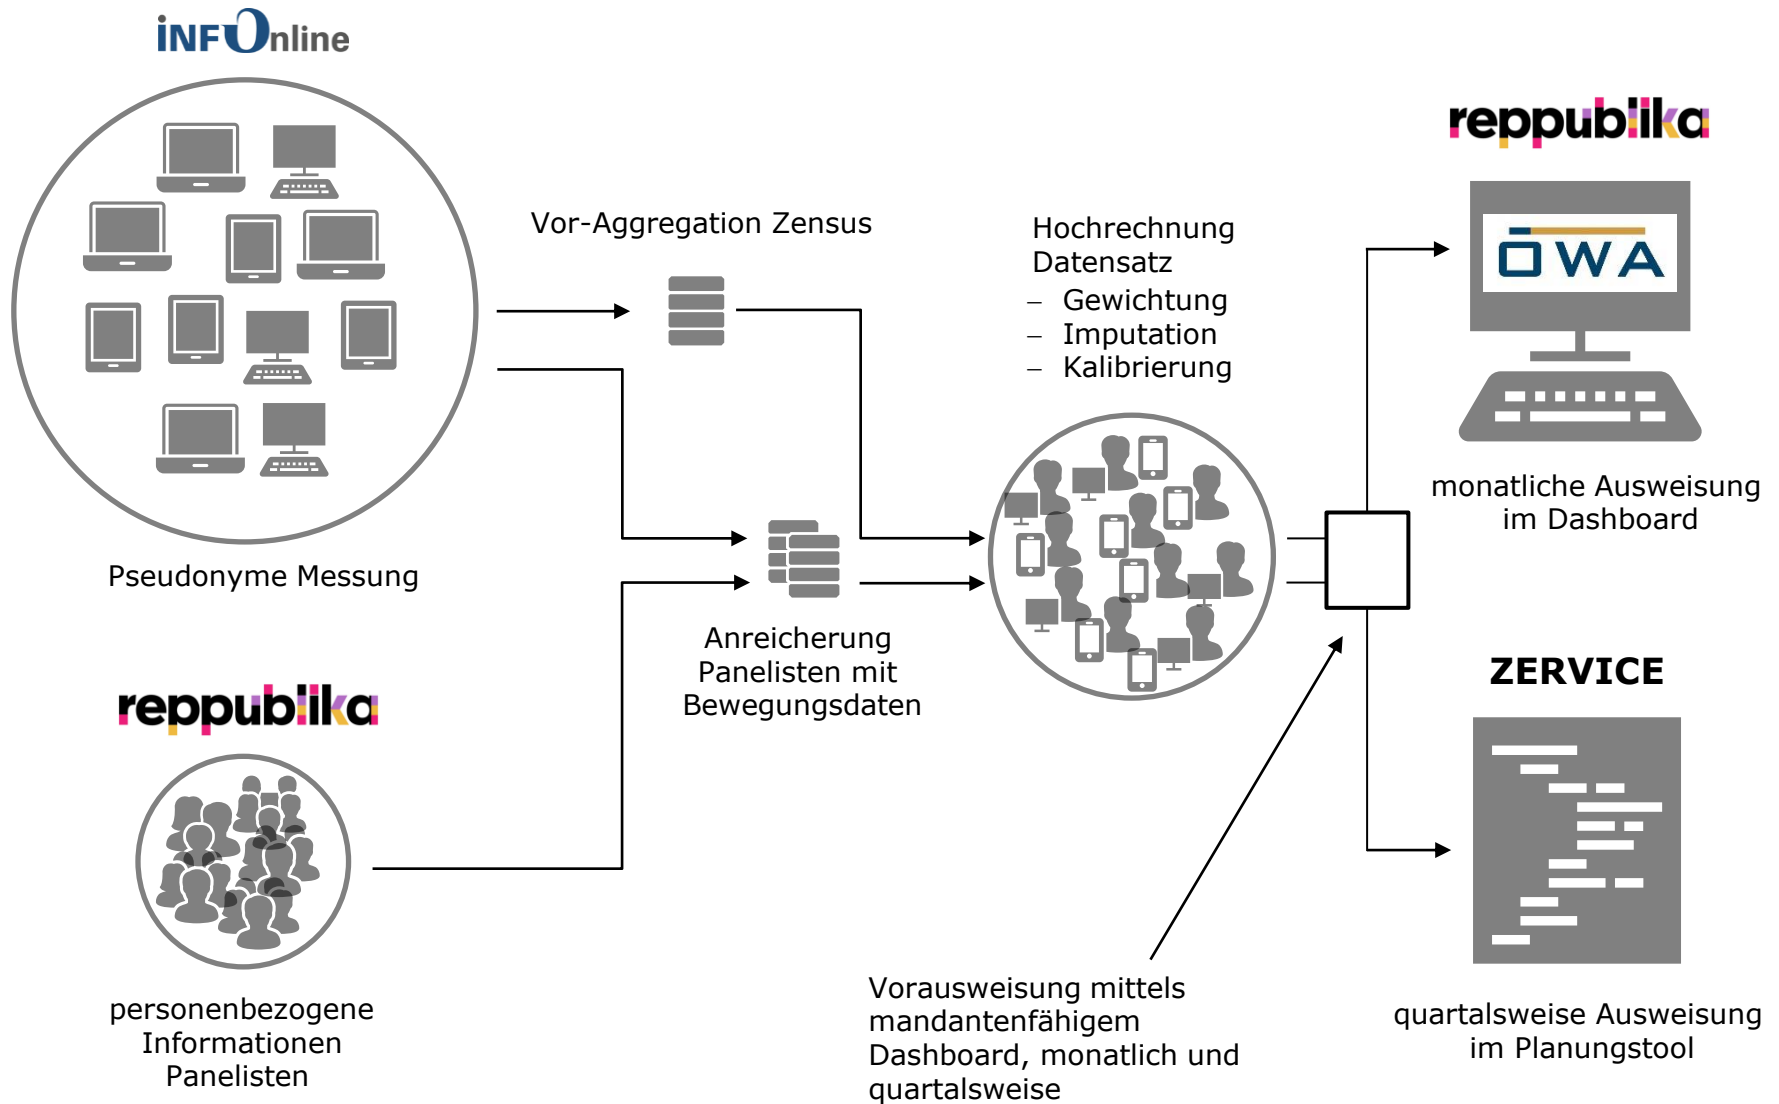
iNFOnline

Pseudonyme Messung

Vor-Aggregation Zensus

Hochrechnung Datensatz
– Gewichtung
– Imputation
– Kalibrierung

reppublika

ÖWA

monatliche Ausweisung im Dashboard

reppublika

Anreicherung Panelisten mit Bewegungsdaten

ZERVICE

personenbezogene Informationen Panelisten

Vorausweisung mittels mandantenfähigem Dashboard, monatlich und quartalsweise

quartalsweise Ausweisung im Planungstool